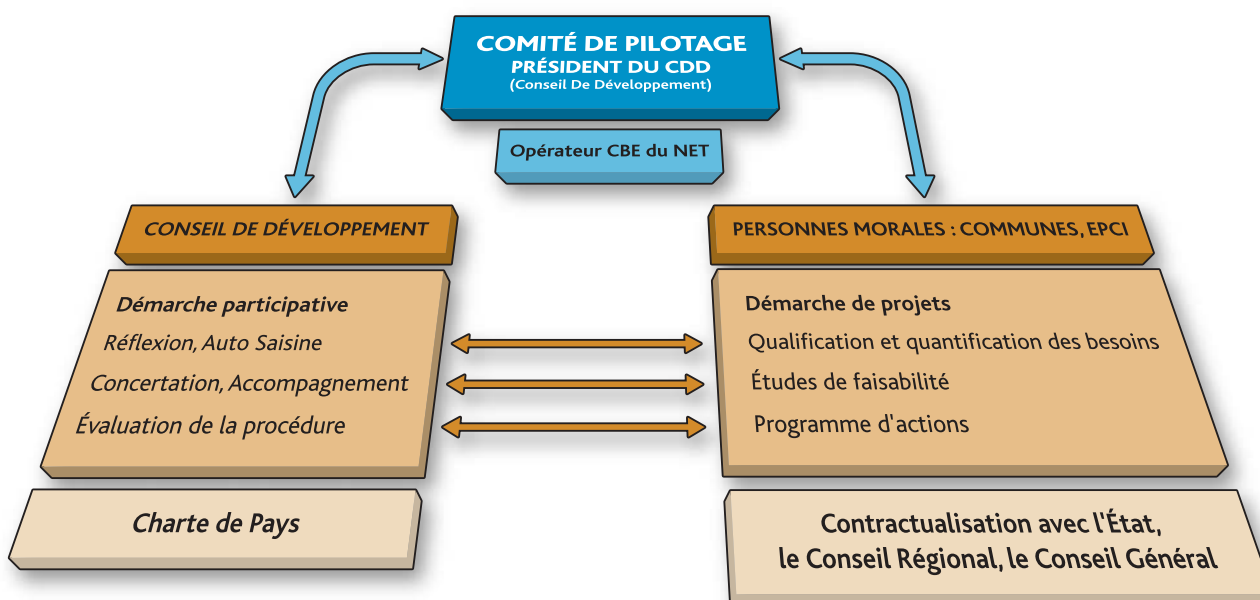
COMITÉ DE PILOTAGE
PRÉSIDENT DU CDD
(Conseil De Développement)

Opérateur CBE du NET

CONSEIL DE DÉVELOPPEMENT

PERSONNES MORALES : COMMUNES, EPCI

Démarche participative
Réflexion, Auto Saisine
Concertation, Accompagnement
Évaluation de la procédure

Démarche de projets
Qualification et quantification des besoins
Études de faisabilité
Programme d'actions

Charte de Pays

Contractualisation avec l'État, le Conseil Régional, le Conseil Général